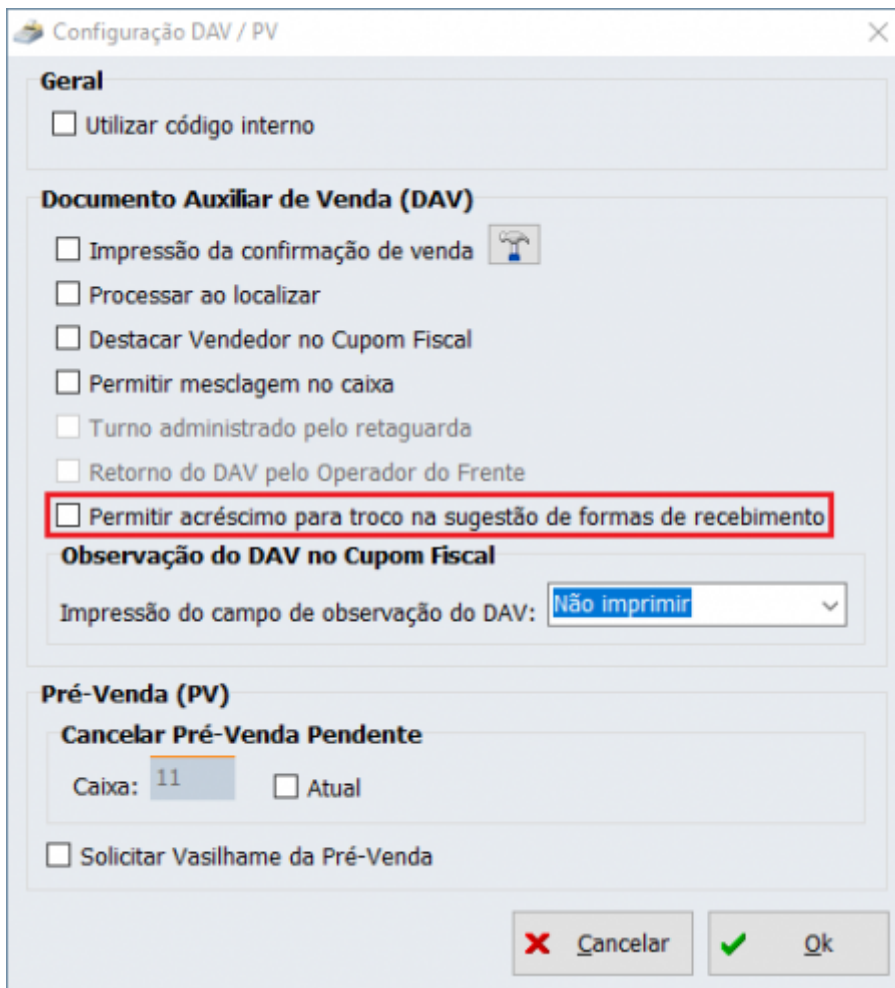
Configuração DAV / PV

Geral

Utilizar código interno

Documento Auxiliar de Venda (DAV)

Impressão da confirmação de venda

Processar ao localizar

Destacar Vendedor no Cupom Fiscal

Permitir mesclagem no caixa

Turno administrado pelo retaguarda

Retorno do DAV pelo Operador do Frente

Permitir acréscimo para troco na sugestão de formas de recebimento

Observação do DAV no Cupom Fiscal

Impressão do campo de observação do DAV: Não imprimir

Pré-Venda (PV)

Cancelar Pré-Venda Pendente

Caixa: 11

Atual

Solicitar Vasilhame da Pré-Venda

Cancelar

Ok